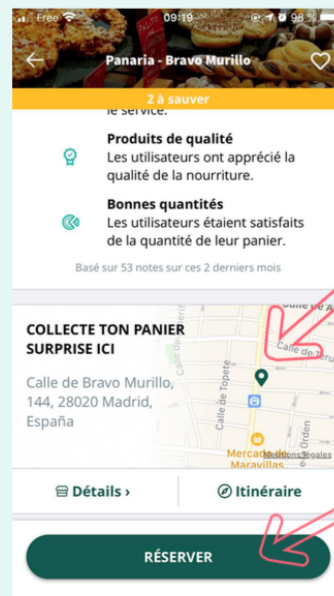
Free 09:19 98

Panaria - Bravo Murillo

2 à sauver

le service.

Produits de qualité
Les utilisateurs ont apprécié la qualité de la nourriture.

Bonnes quantités
Les utilisateurs étaient satisfaits de la quantité de leur panier.

Basé sur 53 notes sur ces 2 derniers mois

COLLECTE TON PANIER SURPRISE ICI

Calle de Bravo Murillo, 144, 28020 Madrid, España

Calle de Topete
Calle de Teruel
Calle de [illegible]
Orden
Mercado Maravillas
Mentions légales

Détails ›

Itinéraire

RÉSERVER